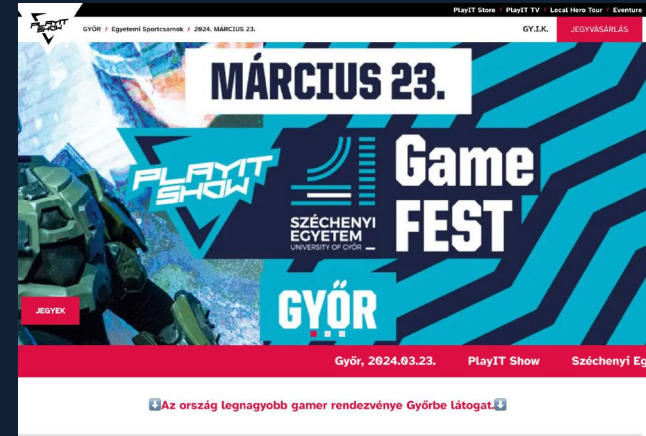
PLAYIT SHOW

GYŐR / Egyetemi Sportcsarnok / 2024. MÁRCIUS 23.

PlayIT Store / PlayIT TV / Local Hero Tour / Eventure

GY.I.K.

JEGYVÁSÁRLÁS

MÁRCIUS 23.

PLAYIT SHOW

SZÉCHENYI EGYETEM UNIVERSITY OF GYŐR

Game FEST

GYŐR

JEGYEK

Győr, 2024.03.23.

PlayIT Show

Széchenyi Eg

⬇️Az ország legnagyobb gamer rendezvénye Győrbe látogat.⬇️